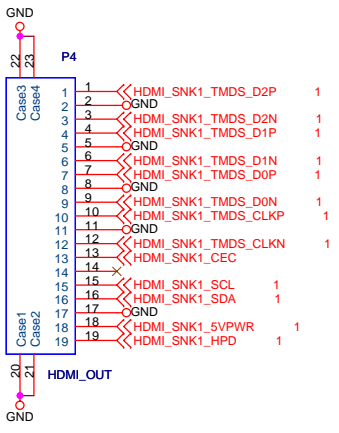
GND

22 23

P4

Case3
Case4

1 1 HDMI_SNK1_TMDS_D2P 1
2 2 GND
3 3 HDMI_SNK1_TMDS_D2N 1
4 4 HDMI_SNK1_TMDS_D1P 1
5 5 GND
6 6 HDMI_SNK1_TMDS_D1N 1
7 7 HDMI_SNK1_TMDS_D0P 1
8 8 GND
9 9 HDMI_SNK1_TMDS_D0N 1
10 10 HDMI_SNK1_TMDS_CLKP 1
11 11 GND
12 12 HDMI_SNK1_TMDS_CLKN 1
13 13 HDMI_SNK1_CEC
14 14
15 15 HDMI_SNK1_SCL 1
16 16 HDMI_SNK1_SDA 1
17 17 GND
18 18 HDMI_SNK1_5VPWR 1
19 19 HDMI_SNK1_HPD 1

Case1
Case2

20 21

HDMI_OUT

GND